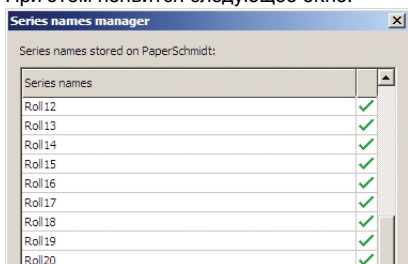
При этом появится следующее окно:

Series names manager

Series names stored on PaperSchmidt:

| Series names | |
|---|---|
| Roll12 | ✓ |
| Roll13 | ✓ |
| Roll14 | ✓ |
| Roll15 | ✓ |
| Roll16 | ✓ |
| Roll17 | ✓ |
| Roll18 | ✓ |
| Roll19 | ✓ |
| Roll20 | ✓ |